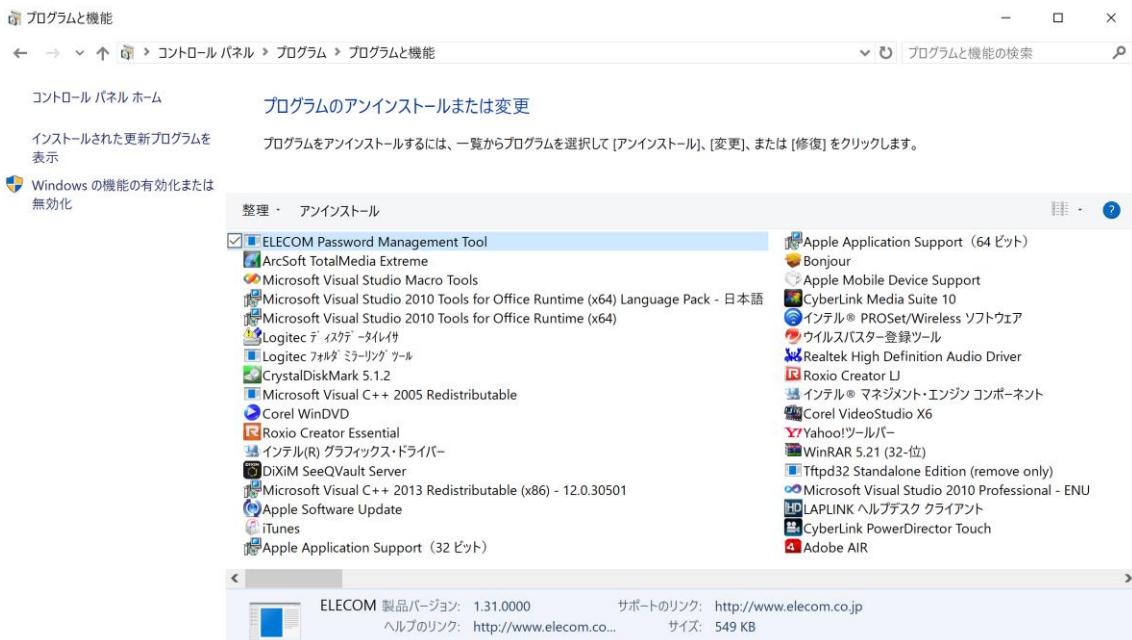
プログラムと機能

コントロール パネル > プログラム > プログラムと機能

プログラムと機能の検索

コントロール パネル ホーム

インストールされた更新プログラムを表示

Windows の機能の有効化または無効化

プログラムのアンインストールまたは変更

プログラムをアンインストールするには、一覧からプログラムを選択して [アンインストール]、[変更]、または [修復] をクリックします。

整理 ▾ アンインストール

ELECOM Password Management Tool
ArcSoft TotalMedia Extreme
Microsoft Visual Studio Macro Tools
Microsoft Visual Studio 2010 Tools for Office Runtime (x64) Language Pack - 日本語
Microsoft Visual Studio 2010 Tools for Office Runtime (x64)
Logitec ﾃﾞｨｽｸﾃﾞｰﾀｲﾚｲｻﾞ
Logitec ﾌｫﾙﾀﾞ ﾐﾗｰﾘﾝｸﾞ ﾂｰﾙ
CrystalDiskMark 5.1.2
Microsoft Visual C++ 2005 Redistributable
Corel WinDVD
Roxio Creator Essential
インテル(R) グラフィックス・ドライバー
DiXiM SeeQVault Server
Microsoft Visual C++ 2013 Redistributable (x86) - 12.0.30501
Apple Software Update
iTunes
Apple Application Support（32 ビット）

Apple Application Support（64 ビット）
Bonjour
Apple Mobile Device Support
CyberLink Media Suite 10
インテル® PROSet/Wireless ソフトウェア
ウイルスバスター登録ツール
Realtek High Definition Audio Driver
Roxio Creator LJ
インテル® マネジメント・エンジン コンポーネント
Corel VideoStudio X6
Yahoo!ツールバー
WinRAR 5.21 (32-位)
Tftpd32 Standalone Edition (remove only)
Microsoft Visual Studio 2010 Professional - ENU
LAPLINK ヘルプデスク クライアント
CyberLink PowerDirector Touch
Adobe AIR

ELECOM 製品バージョン: 1.31.0000 サポートのリンク: http://www.elecom.co.jp
ヘルプのリンク: http://www.elecom.co... サイズ: 549 KB